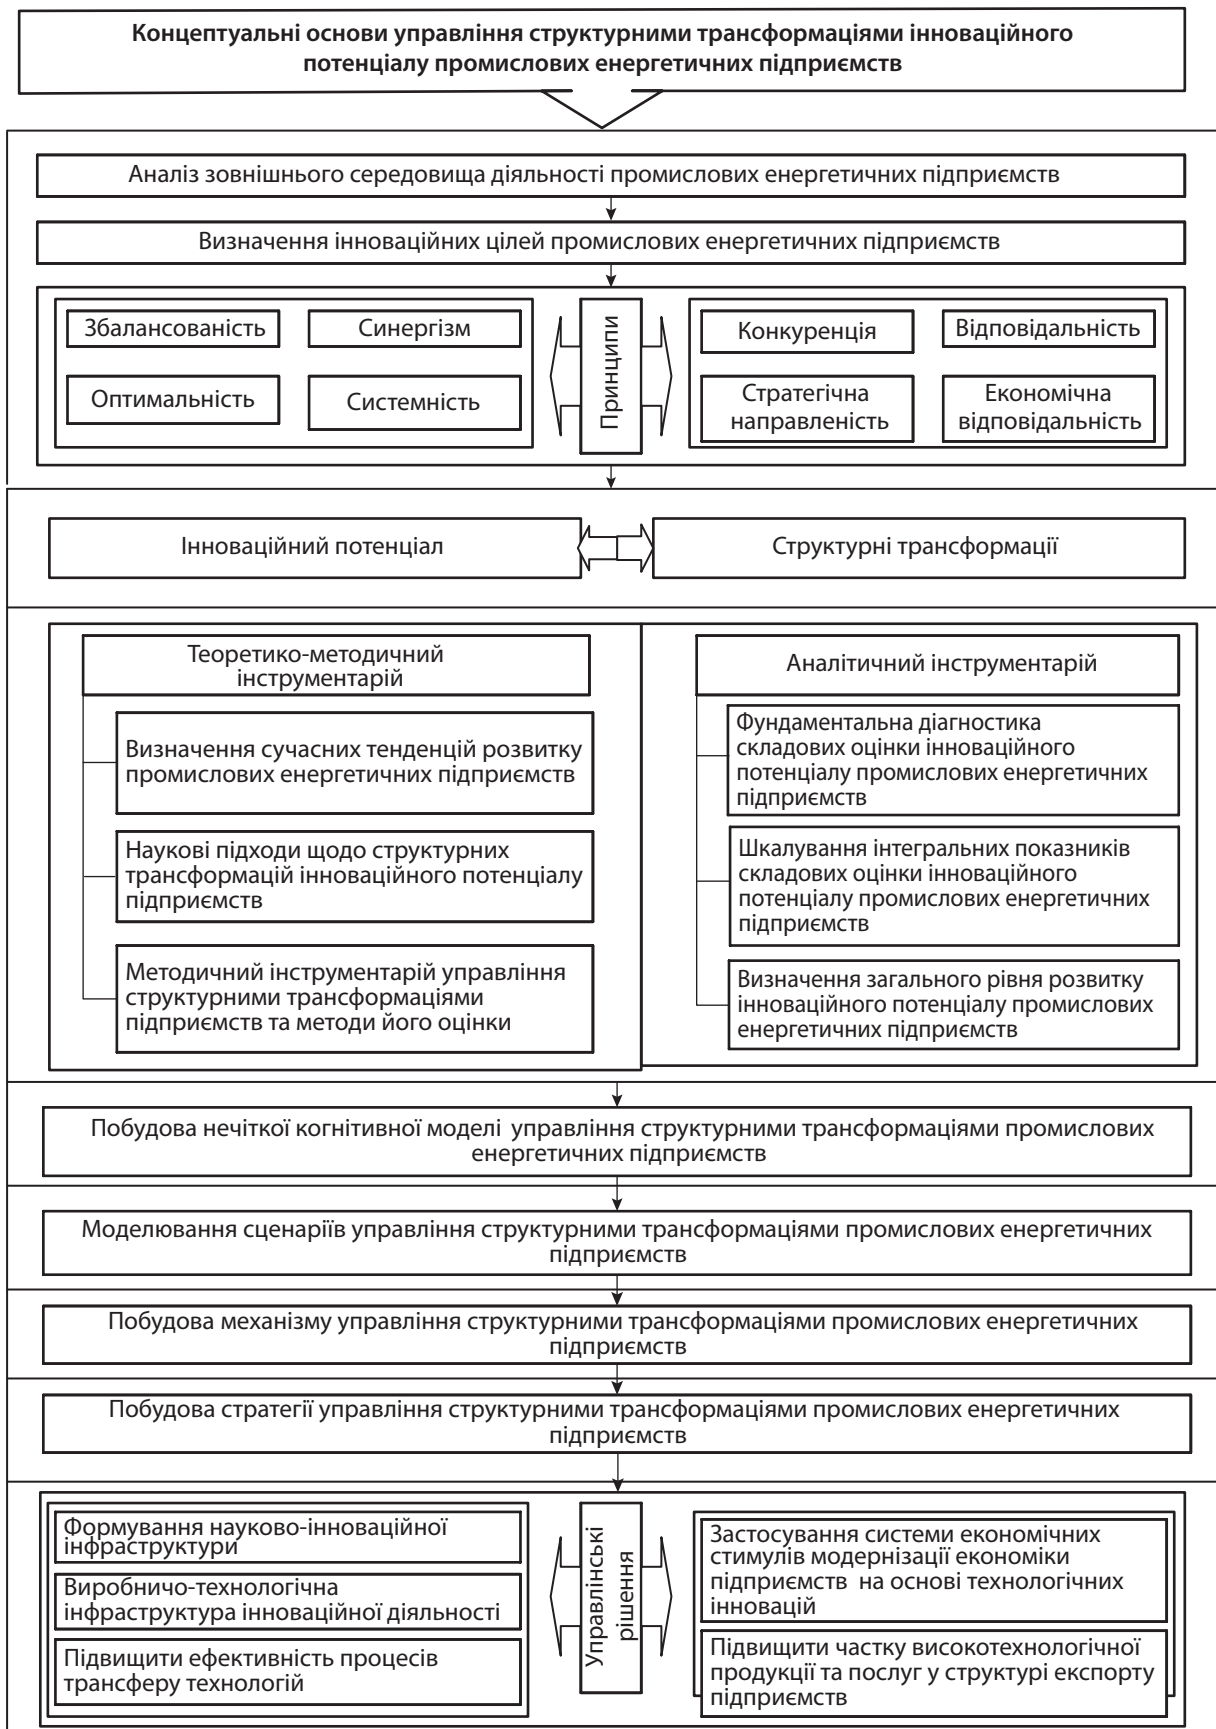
**Концептуальні основи управління структурними трансформаціями інноваційного потенціалу промислових енергетичних підприємств**

Аналіз зовнішнього середовища діяльності промислових енергетичних підприємств

Визначення інноваційних цілей промислових енергетичних підприємств

Збалансованість

Синергізм

Оптимальність

Системність

Принципи

Конкуренція

Відповідальність

Стратегічна направленість

Економічна відповідальність

Інноваційний потенціал

Структурні трансформації

Теоретико-методичний інструментарій

Визначення сучасних тенденцій розвитку промислових енергетичних підприємств

Наукові підходи щодо структурних трансформацій інноваційного потенціалу підприємств

Методичний інструментарій управління структурними трансформаціями підприємств та методи його оцінки

Аналітичний інструментарій

Фундаментальна діагностика складових оцінки інноваційного потенціалу промислових енергетичних підприємств

Шкалування інтегральних показників складових оцінки інноваційного потенціалу промислових енергетичних підприємств

Визначення загального рівня розвитку інноваційного потенціалу промислових енергетичних підприємств

Побудова нечіткої когнітивної моделі управління структурними трансформаціями промислових енергетичних підприємств

Моделювання сценаріїв управління структурними трансформаціями промислових енергетичних підприємств

Побудова механізму управління структурними трансформаціями промислових енергетичних підприємств

Побудова стратегії управління структурними трансформаціями промислових енергетичних підприємств

Формування науково-інноваційної інфраструктури

Виробничо-технологічна інфраструктура інноваційної діяльності

Підвищити ефективність процесів трансферу технологій

Управлінські рішення

Застосування системи економічних стимулів модернізації економіки підприємств на основі технологічних інновацій

Підвищити частку високотехнологічної продукції та послуг у структурі експорту підприємств